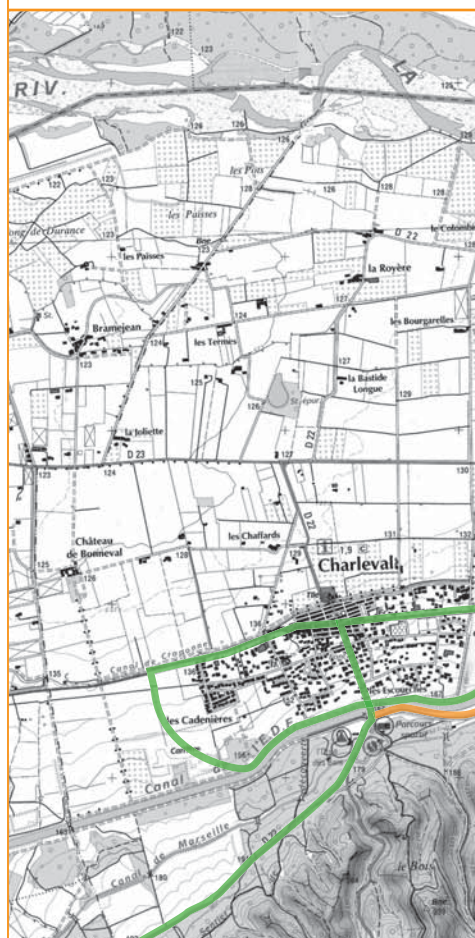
RIV.
LA
122
123
125
126
126
les Pots
les Paisses
Long de Durance
les Paisses
D 22
la Colombe
la Royère
Bramejean
124
les Termes
127
les Bourgarelles
127
la Bastide Longue
129
123
125
126
St Apur
la Joliette
D 22
D 23
124
127
130
Château de Bonneval
les Chaffards
125
126
128
D 22
131
132
1,9
Charleval
136
Canal de Craponne
135
les Cadenières
les Escoumes
Canal
Parcours sportif
Canal de Marseille
le Bous